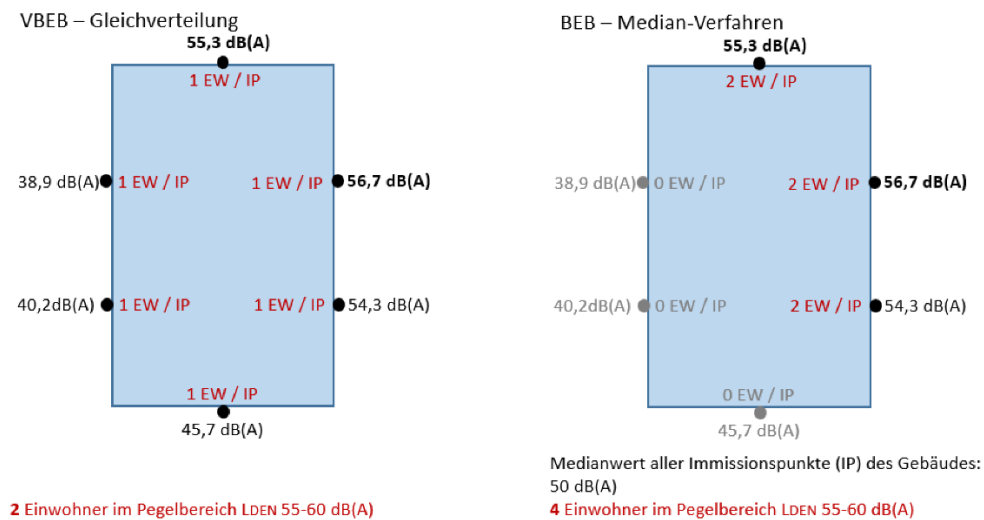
VBEB – Gleichverteilung

55,3 dB(A)

1 EW / IP

38,9 dB(A) 1 EW / IP

1 EW / IP 56,7 dB(A)

40,2dB(A) 1 EW / IP

1 EW / IP 54,3 dB(A)

1 EW / IP

45,7 dB(A)

2 Einwohner im Pegelbereich LDEN 55-60 dB(A)

BEB – Median-Verfahren

55,3 dB(A)

2 EW / IP

38,9 dB(A) 0 EW / IP

2 EW / IP 56,7 dB(A)

40,2dB(A) 0 EW / IP

2 EW / IP 54,3 dB(A)

0 EW / IP

45,7 dB(A)

Medianwert aller Immissionspunkte (IP) des Gebäudes: 50 dB(A)

4 Einwohner im Pegelbereich LDEN 55-60 dB(A)